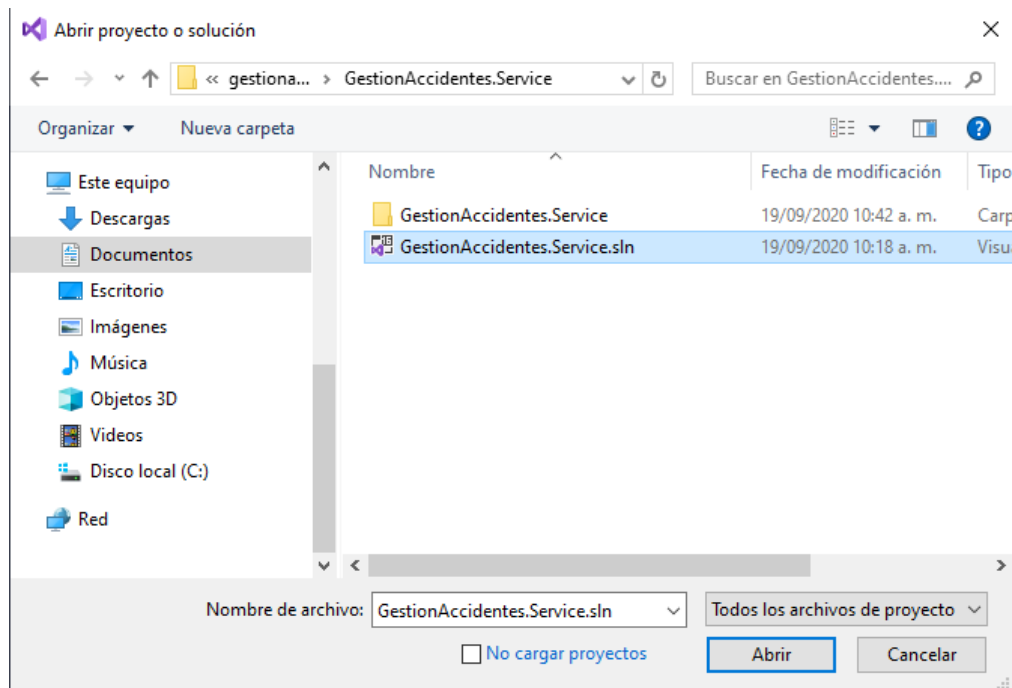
Abrir proyecto o solución

« gestiona... › GestionAccidentes.Service

Buscar en GestionAccidentes....

Organizar ▾ Nueva carpeta

Este equipo
Descargas
Documentos
Escritorio
Imágenes
Música
Objetos 3D
Videos
Disco local (C:)
Red

| Nombre | Fecha de modificación | Tipo |
|---|---|---|
| GestionAccidentes.Service | 19/09/2020 10:42 a. m. | Carp |
| GestionAccidentes.Service.sln | 19/09/2020 10:18 a. m. | Visu |

Nombre de archivo: GestionAccidentes.Service.sln

Todos los archivos de proyecto

No cargar proyectos

Abrir

Cancelar